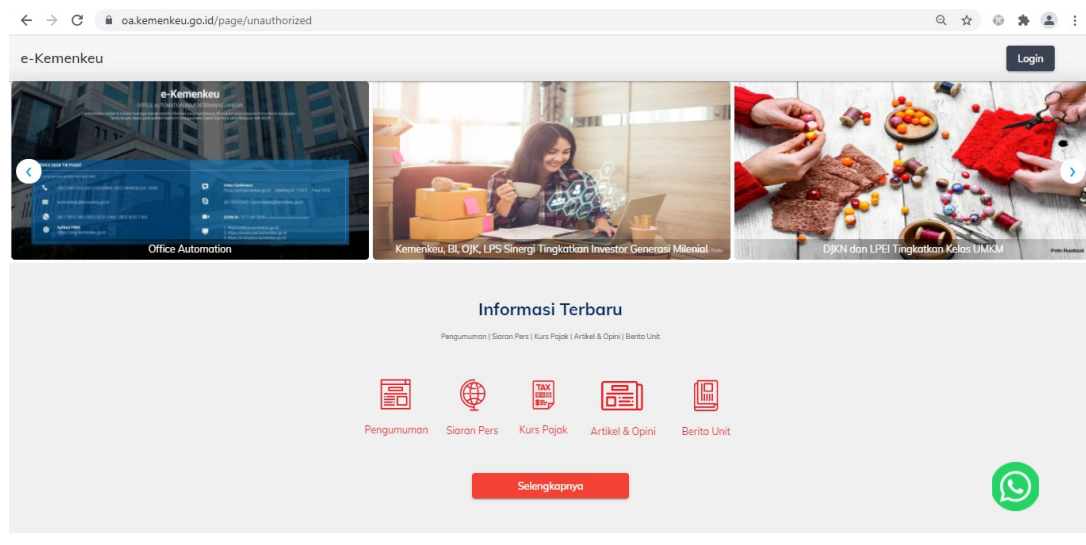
oa.kemenkeu.go.id/page/unauthorized

e-Kemenkeu

Login

e-Kemenkeu

OFFICE AUTOMATION KEMENTERIAN KEUANGAN

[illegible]

Office Automation

Kemenkeu, BI, OJK, LPS Sinergi Tingkatkan Investor Generasi Milenial

DJKN dan LPEI Tingkatkan Kelas UMKM

Foto Ilustrasi

Informasi Terbaru

Pengumuman | Siaran Pers | Kurs Pajak | Artikel & Opini | Berita Unit

TAX

Pengumuman

Siaran Pers

Kurs Pajak

Artikel & Opini

Berita Unit

Selengkapnya